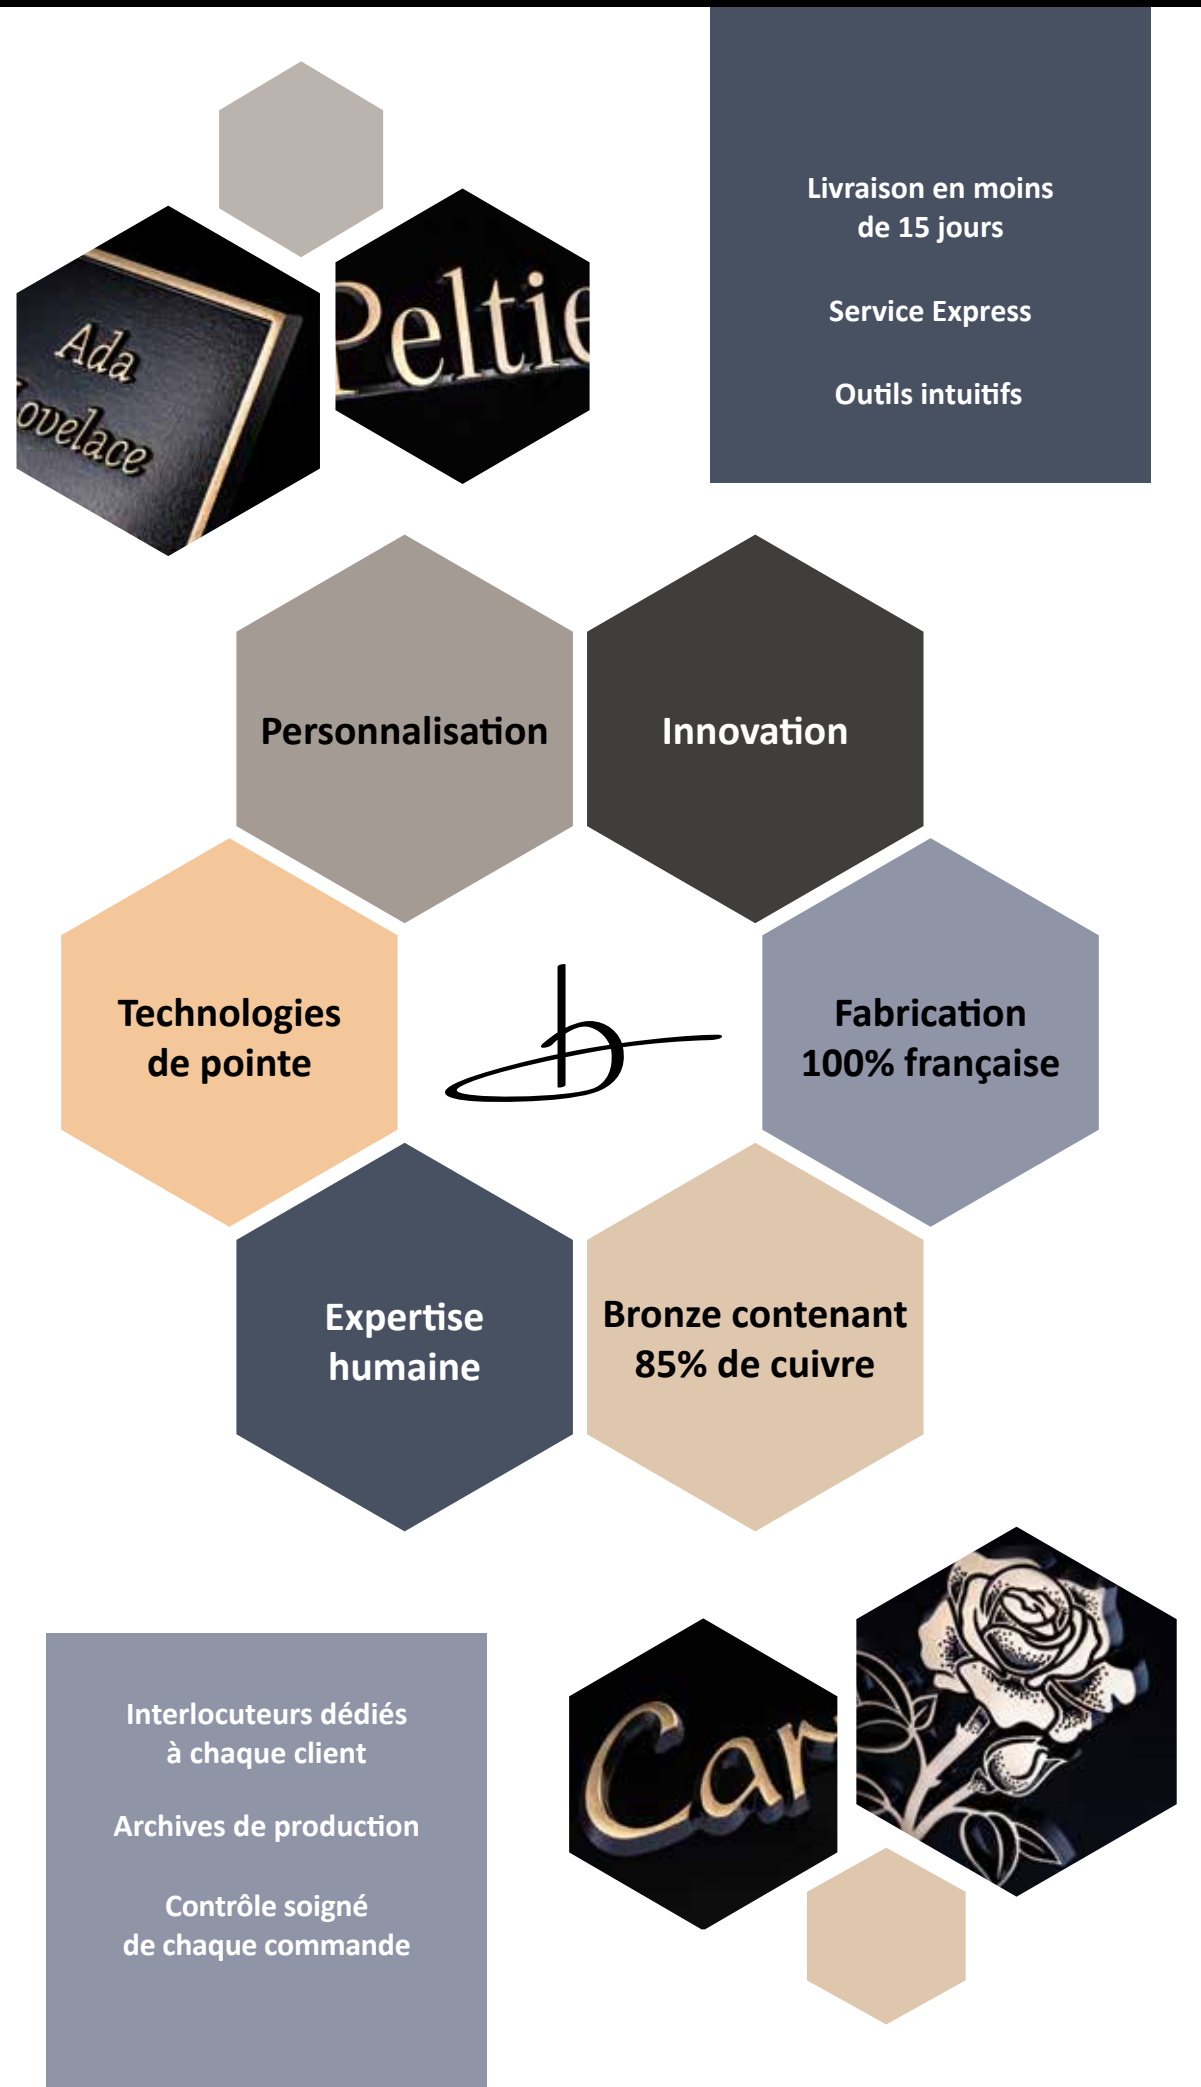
Ada
ovelace

Peltie

Livraison en moins de 15 jours

Service Express

Outils intuitifs

Personnalisation

Innovation

Technologies de pointe

Fabrication 100% française

Expertise humaine

Bronze contenant 85% de cuivre

Interlocuteurs dédiés à chaque client

Archives de production

Contrôle soigné de chaque commande

Car